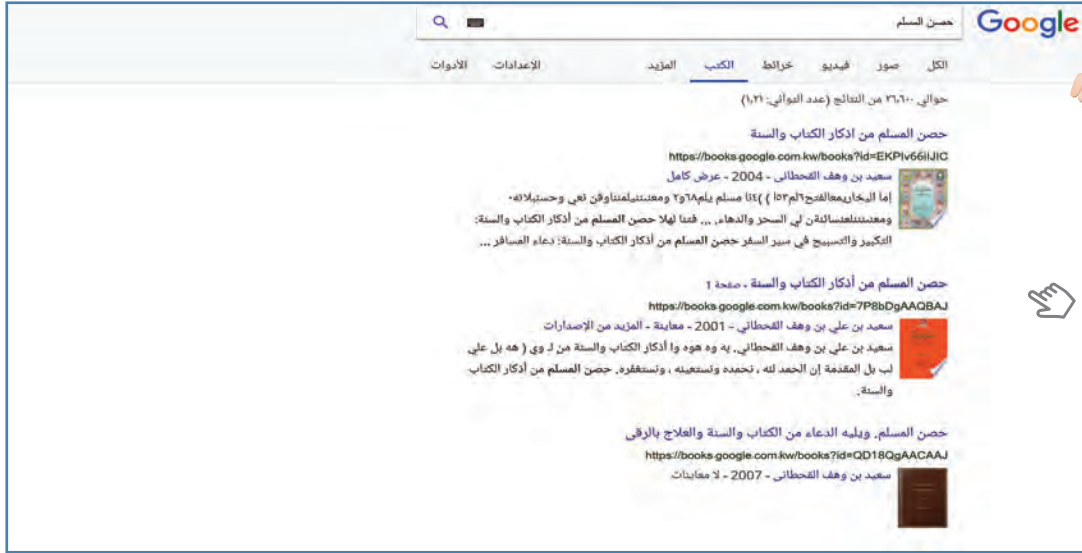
Google حصن المسلم

الكل صور فيديو خرائط الكتب المزيد الإعدادات الأدوات

حوالي ٢٦٬٦٠٠ من النتائج (عدد الثواني: ٠٫٢١)

حصن المسلم من اذكار الكتاب والسنة
https://books.google.com.kw/books?id=EKPlv66iIJIC
سعيد بن وهف القحطاني - 2004 - عرض كامل
إما البخاريمعالفتح٦لم١٥٣ ) )٤١ا مسلم يلم٢٦٨و٢ ومعتبتبلمتناوقن تعي وحسبلاالله٠ ومعتبتبلعتسائلتلن لي السحر والدهاء ... فهذا لهذا حصن المسلم من أذكار الكتاب والسنة: التكبير والتسبيح في سير السفر حصن المسلم من أذكار الكتاب والسنة: دعاء المسافر ...

حصن المسلم من أذكار الكتاب والسنة - صفحة 1
https://books.google.com.kw/books?id=7P8bDgAAQBAJ
سعيد بن علي بن وهف القحطاني - 2001 - معاينة - المزيد من الإصدارات
سعيد بن علي بن وهف القحطاني. به وه هوه وا أذكار الكتاب والسنة من لـ وي ( هه بل علي لب بل المقدمة إن الحمد لله ، نحمده ونستعينه ، ونستغفره. حصن المسلم من أذكار الكتاب والسنة.

حصن المسلم، ويليه الدعاء من الكتاب والسنة والعلاج بالرقى
https://books.google.com.kw/books?id=QD18QgAACAAJ
سعيد بن وهف القحطاني - 2007 - لا معاينات